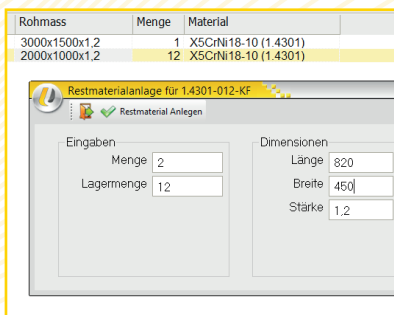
| Rohmass | Menge | Material |
|---|---|---|
| 3000x1500x1,2 | 1 | X5CrNi18-10 (1.4301) |
| 2000x1000x1,2 | 12 | X5CrNi18-10 (1.4301) |

Restmaterialanlage für 1.4301-012-KF

Restmaterial Anlegen

Eingaben
Menge 2
Lagermenge 12

Dimensionen
Länge 820
Breite 450
Stärke 1,2